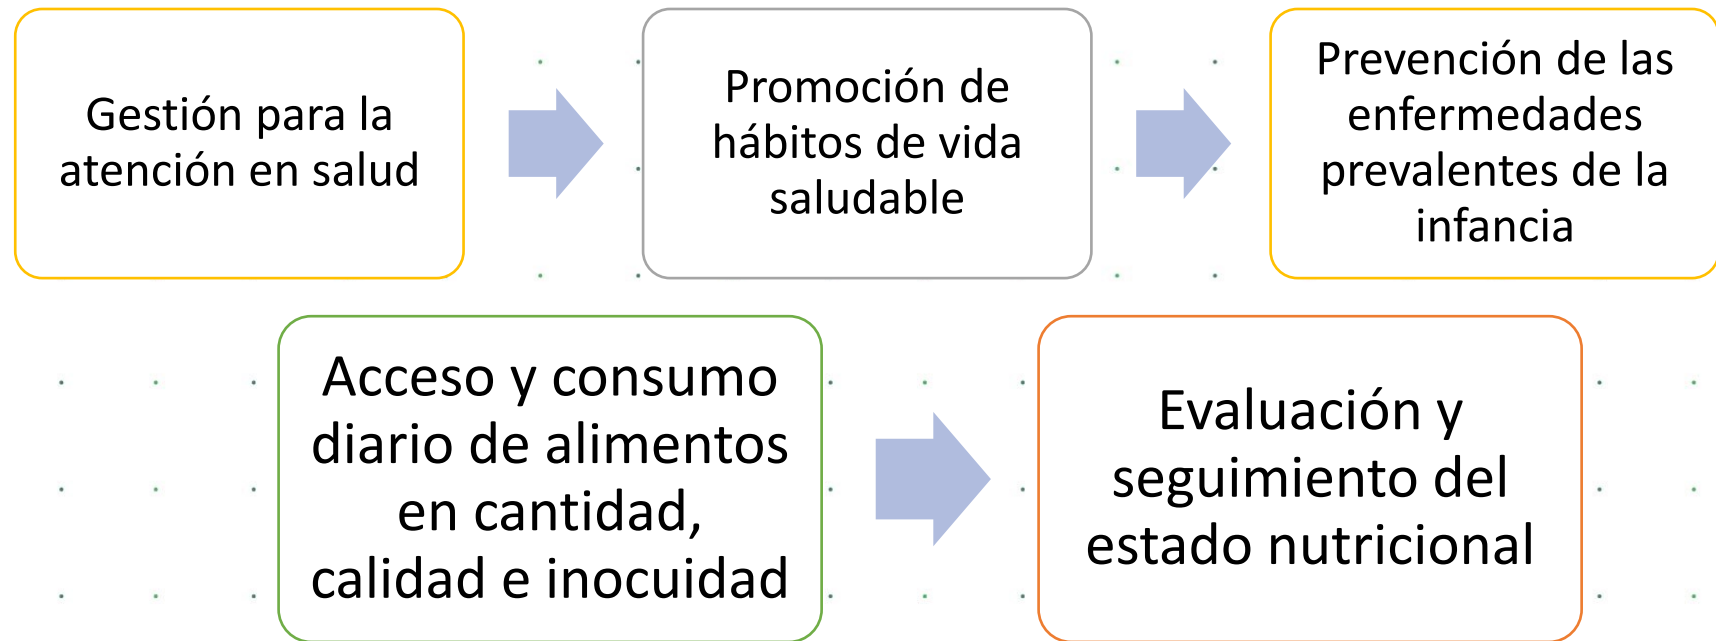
Gestión para la atención en salud

Promoción de hábitos de vida saludable

Prevención de las enfermedades prevalentes de la infancia

Acceso y consumo diario de alimentos en cantidad, calidad e inocuidad

Evaluación y seguimiento del estado nutricional